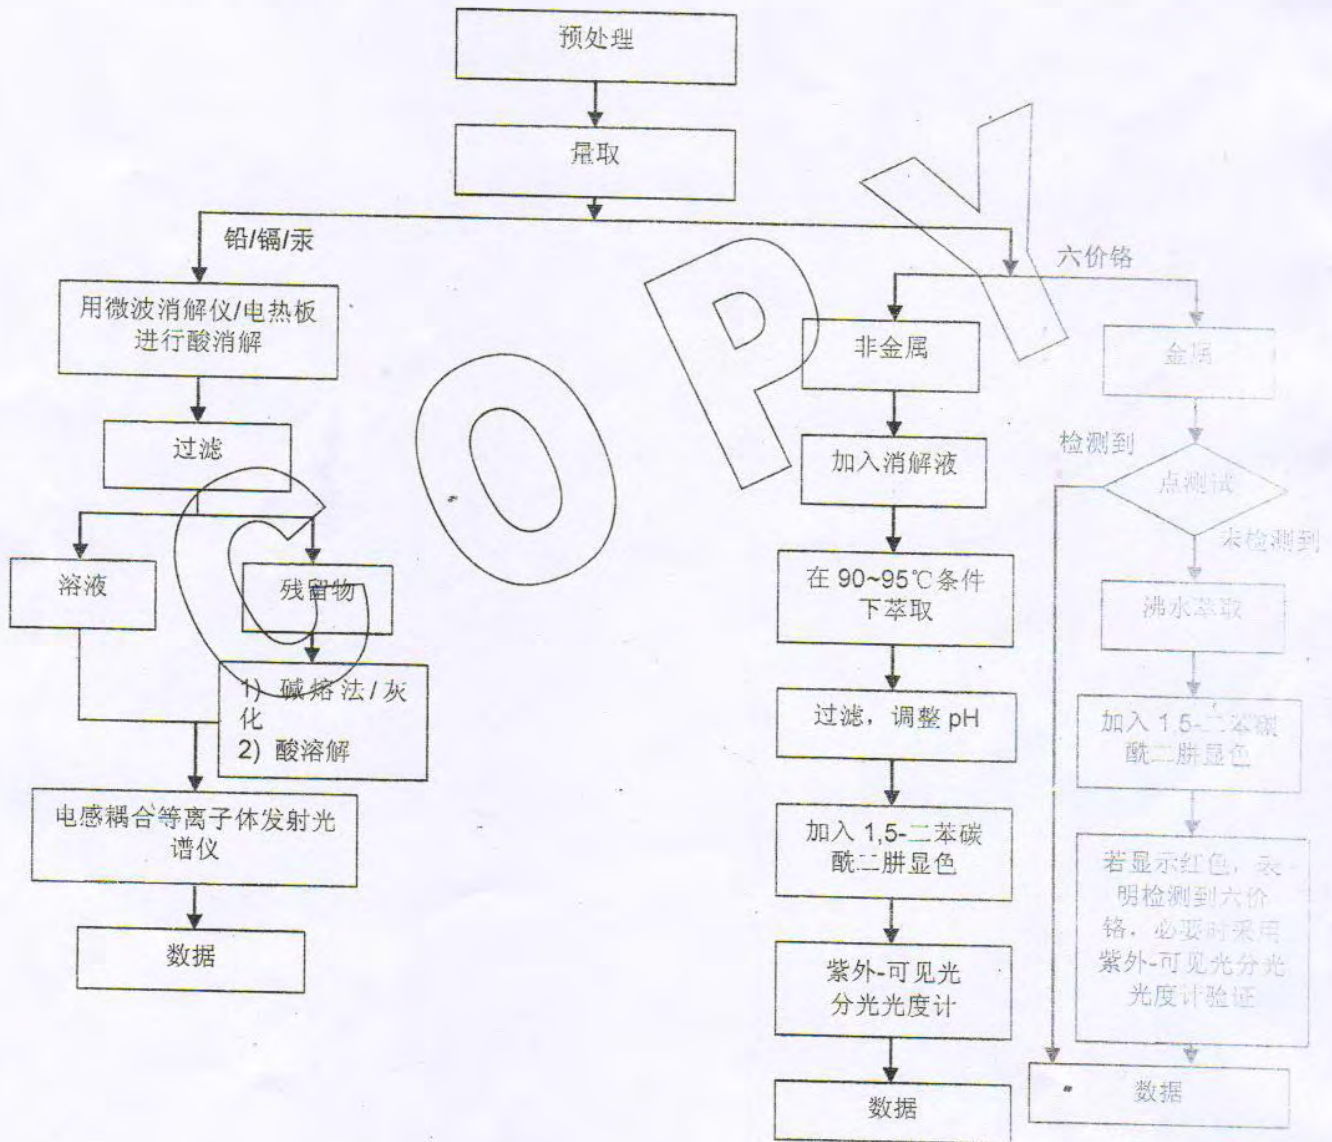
预处理

量取

铅/镉/汞

用微波消解仪/电热板进行酸消解

过滤

溶液

残留物

1) 碱熔法 / 灰化
2) 酸溶解

电感耦合等离子体发射光谱仪

数据

COPY

六价铬

非金属

加入消解液

在 90~95℃条件下萃取

过滤，调整 pH

加入 1,5-二苯碳酰二肼显色

紫外-可见光分光光度计

数据

金属

检测到

点测试

未检测到

沸水萃取

加入 1,5-二苯碳酰二肼显色

若显示红色，表明检测到六价铬，必要时采用紫外-可见光分光光度计验证

数据